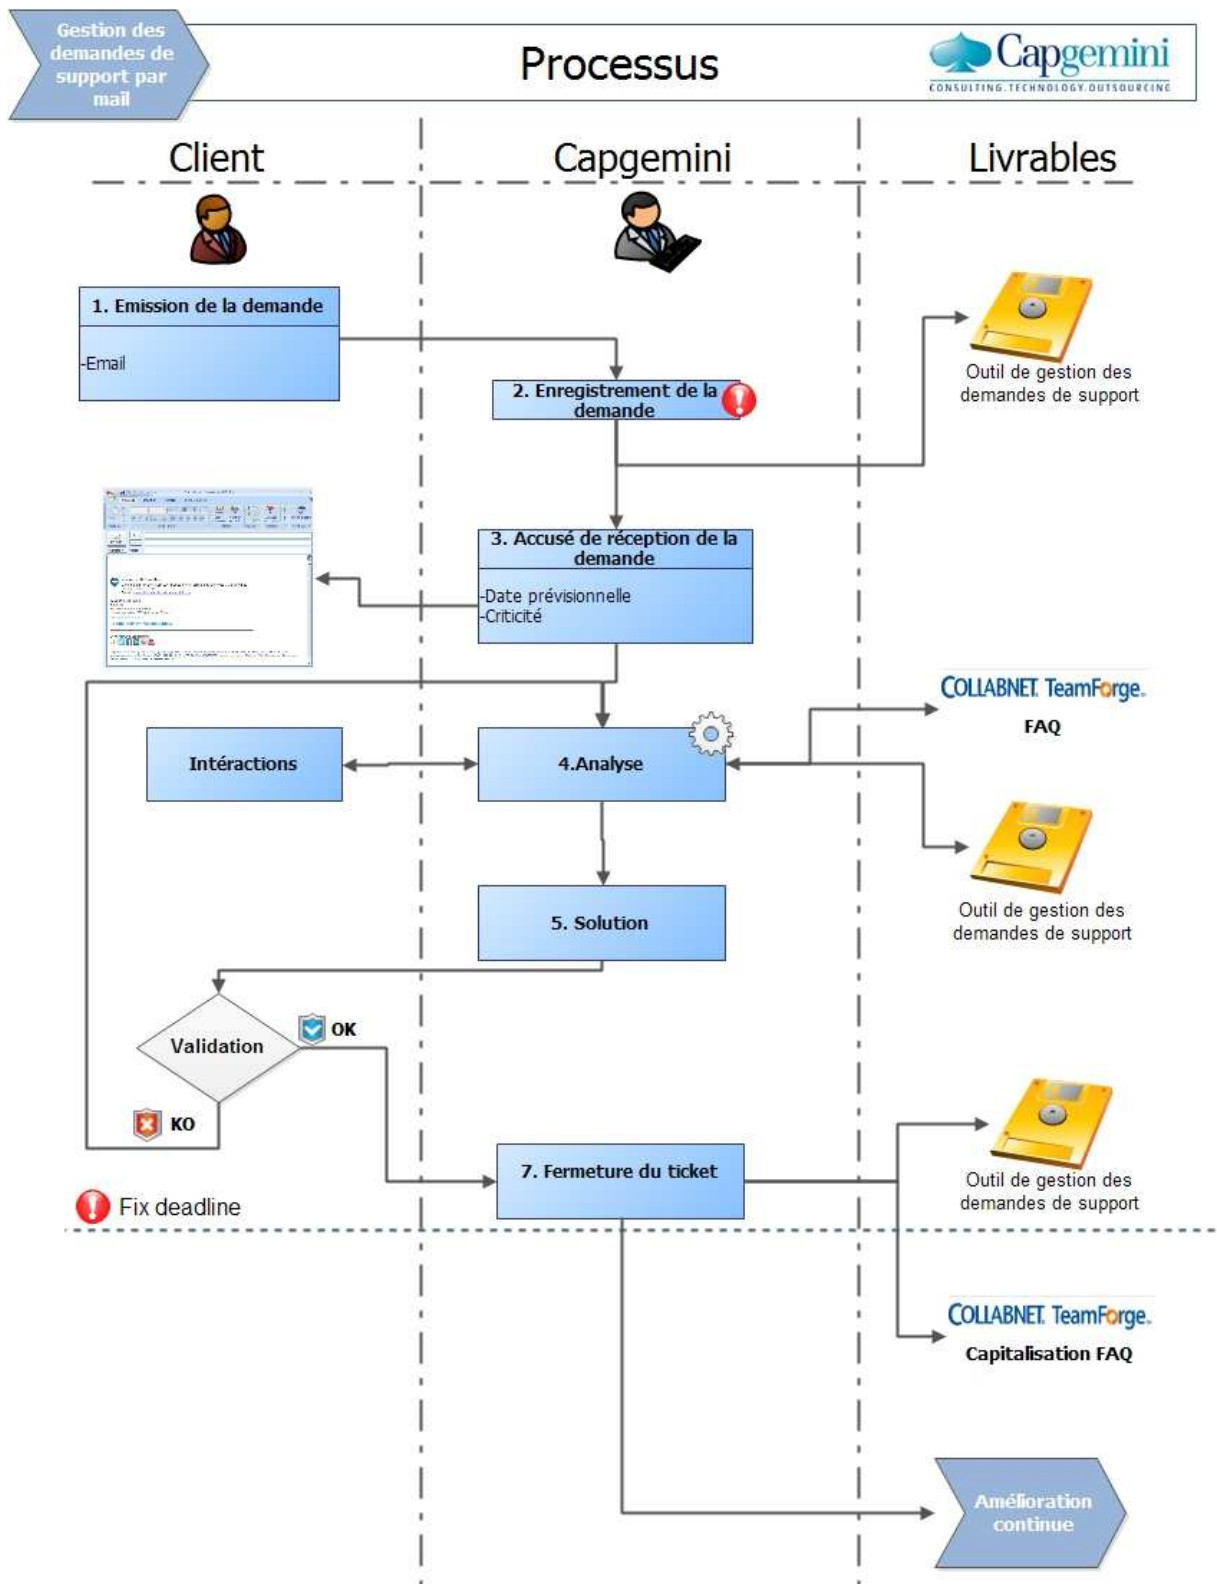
Gestion des demandes de support par mail

Processus

Capgemini
CONSULTING.TECHNOLOGY.OUTSOURCING

Client

Capgemini

Livrables

1. Emission de la demande

-Email

2. Enregistrement de la demande

Outil de gestion des demandes de support

3. Accusé de réception de la demande

-Date prévisionnelle
-Criticité

COLLABNET TeamForge.
FAQ

Intéractions

4.Analyse

Outil de gestion des demandes de support

5. Solution

Validation

OK

KO

7. Fermeture du ticket

Outil de gestion des demandes de support

Fix deadline

COLLABNET TeamForge.
Capitalisation FAQ

Amélioration continue